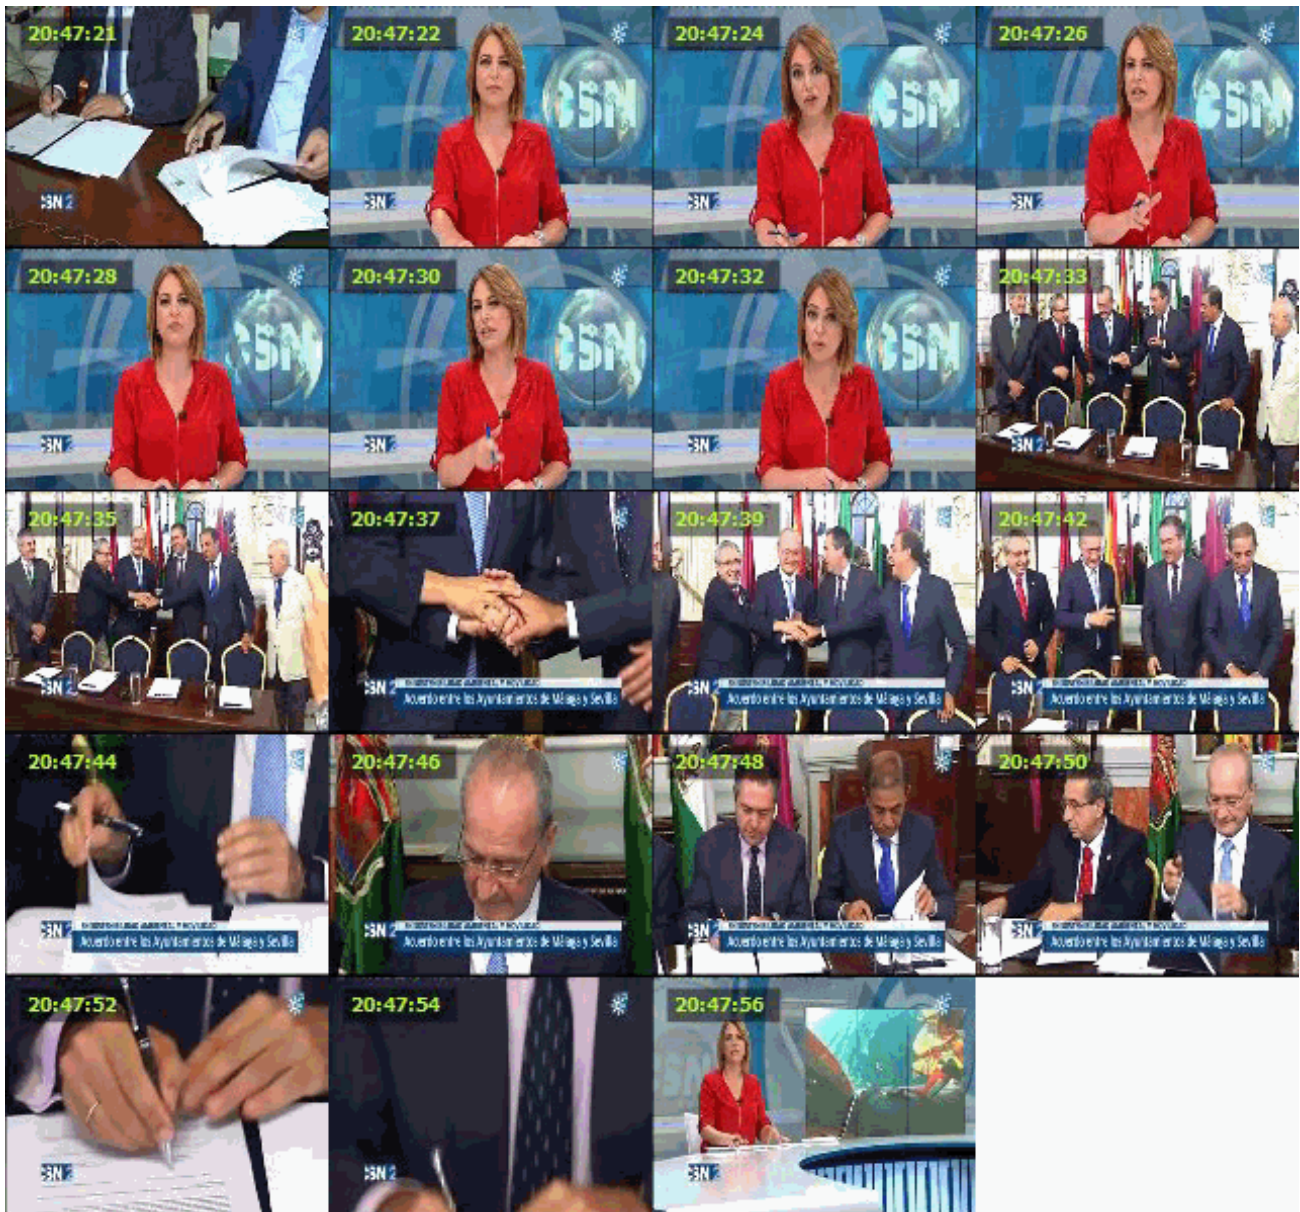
20:47:21
SN 2
20:47:22
SN 2
20:47:24
SN 2
20:47:26
SN 2
20:47:28
SN 2
20:47:30
SN 2
20:47:32
SN 2
20:47:33
SN 2
20:47:35
SN 2
20:47:37
SN 2
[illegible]
Acuerdo entre los Ayuntamientos de Málaga y Sevilla
20:47:39
SN 2
Acuerdo entre los Ayuntamientos de Málaga y Sevilla
20:47:42
SN 2
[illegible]
Acuerdo entre los Ayuntamientos de Málaga y Sevilla
20:47:44
SN 2
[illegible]
Acuerdo entre los Ayuntamientos de Málaga y Sevilla
20:47:46
SN 2
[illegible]
Acuerdo entre los Ayuntamientos de Málaga y Sevilla
20:47:48
SN 2
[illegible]
Acuerdo entre los Ayuntamientos de Málaga y Sevilla
20:47:50
SN 2
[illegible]
Acuerdo entre los Ayuntamientos de Málaga y Sevilla
20:47:52
SN 2
20:47:54
SN 2
20:47:56
SN 2